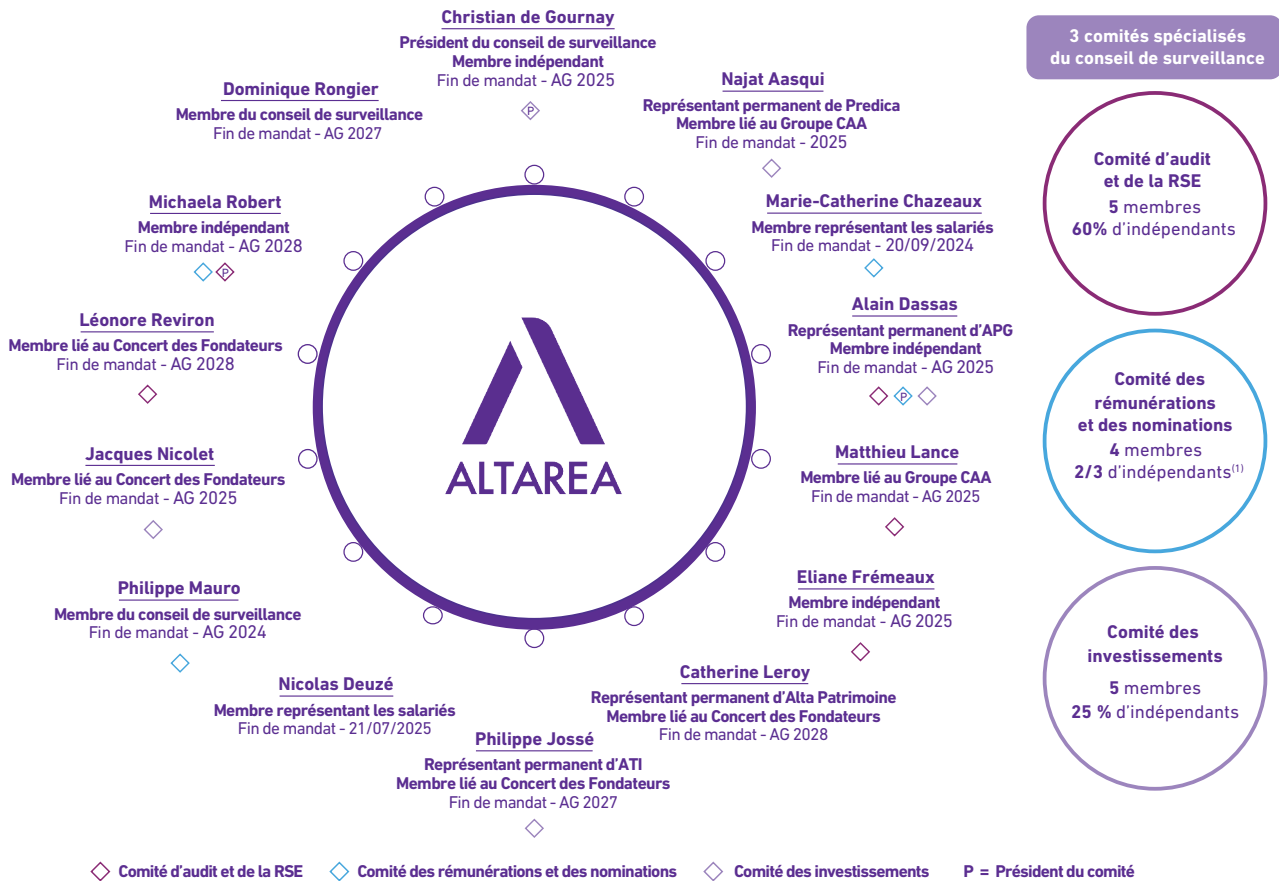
Christian de Gournay
Président du conseil de surveillance
Membre indépendant
Fin de mandat - AG 2025
P

Dominique Rongier
Membre du conseil de surveillance
Fin de mandat - AG 2027

Najat Aasqui
Représentant permanent de Predica
Membre lié au Groupe CAA
Fin de mandat - 2025

Michaela Robert
Membre indépendant
Fin de mandat - AG 2028
P

Marie-Catherine Chazeaux
Membre représentant les salariés
Fin de mandat - 20/09/2024

Léonore Reviron
Membre lié au Concert des Fondateurs
Fin de mandat - AG 2028

Alain Dassas
Représentant permanent d'APG
Membre indépendant
Fin de mandat - AG 2025
P

ALTAREA

Jacques Nicolet
Membre lié au Concert des Fondateurs
Fin de mandat - AG 2025

Matthieu Lance
Membre lié au Groupe CAA
Fin de mandat - AG 2025

Philippe Mauro
Membre du conseil de surveillance
Fin de mandat - AG 2024

Eliane Frémeaux
Membre indépendant
Fin de mandat - AG 2025

Nicolas Deuzé
Membre représentant les salariés
Fin de mandat - 21/07/2025

Catherine Leroy
Représentant permanent d'Alta Patrimoine
Membre lié au Concert des Fondateurs
Fin de mandat - AG 2028

Philippe Jossé
Représentant permanent d'ATI
Membre lié au Concert des Fondateurs
Fin de mandat - AG 2027

3 comités spécialisés du conseil de surveillance

Comité d'audit et de la RSE
5 membres
60% d'indépendants

Comité des rémunérations et des nominations
4 membres
2/3 d'indépendants$^{(1)}$

Comité des investissements
5 membres
25 % d'indépendants

Comité d'audit et de la RSE   Comité des rémunérations et des nominations   Comité des investissements   P = Président du comité